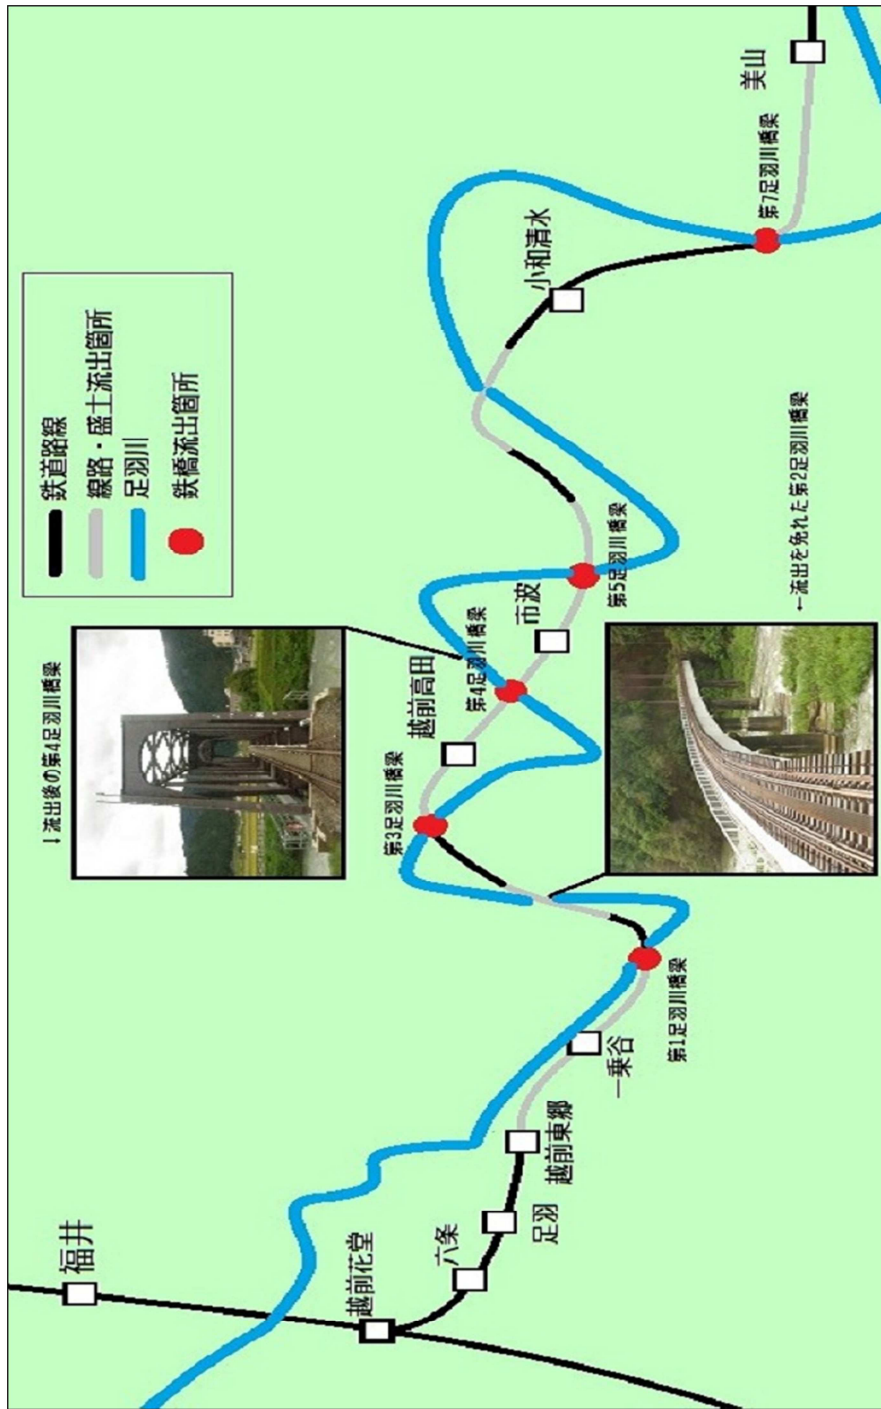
鉄道路線
線路・盛土流出箇所
足羽川
鉄橋流出箇所

美山
第7足羽川橋梁
小和清水
第5足羽川橋梁
市波
←流出を免れた第2足羽川橋梁
第4足羽川橋梁
越前高田
↓流出後の第4足羽川橋梁
第3足羽川橋梁
第1足羽川橋梁
一乗谷
越前東郷
足羽
六条
越前花堂
福井